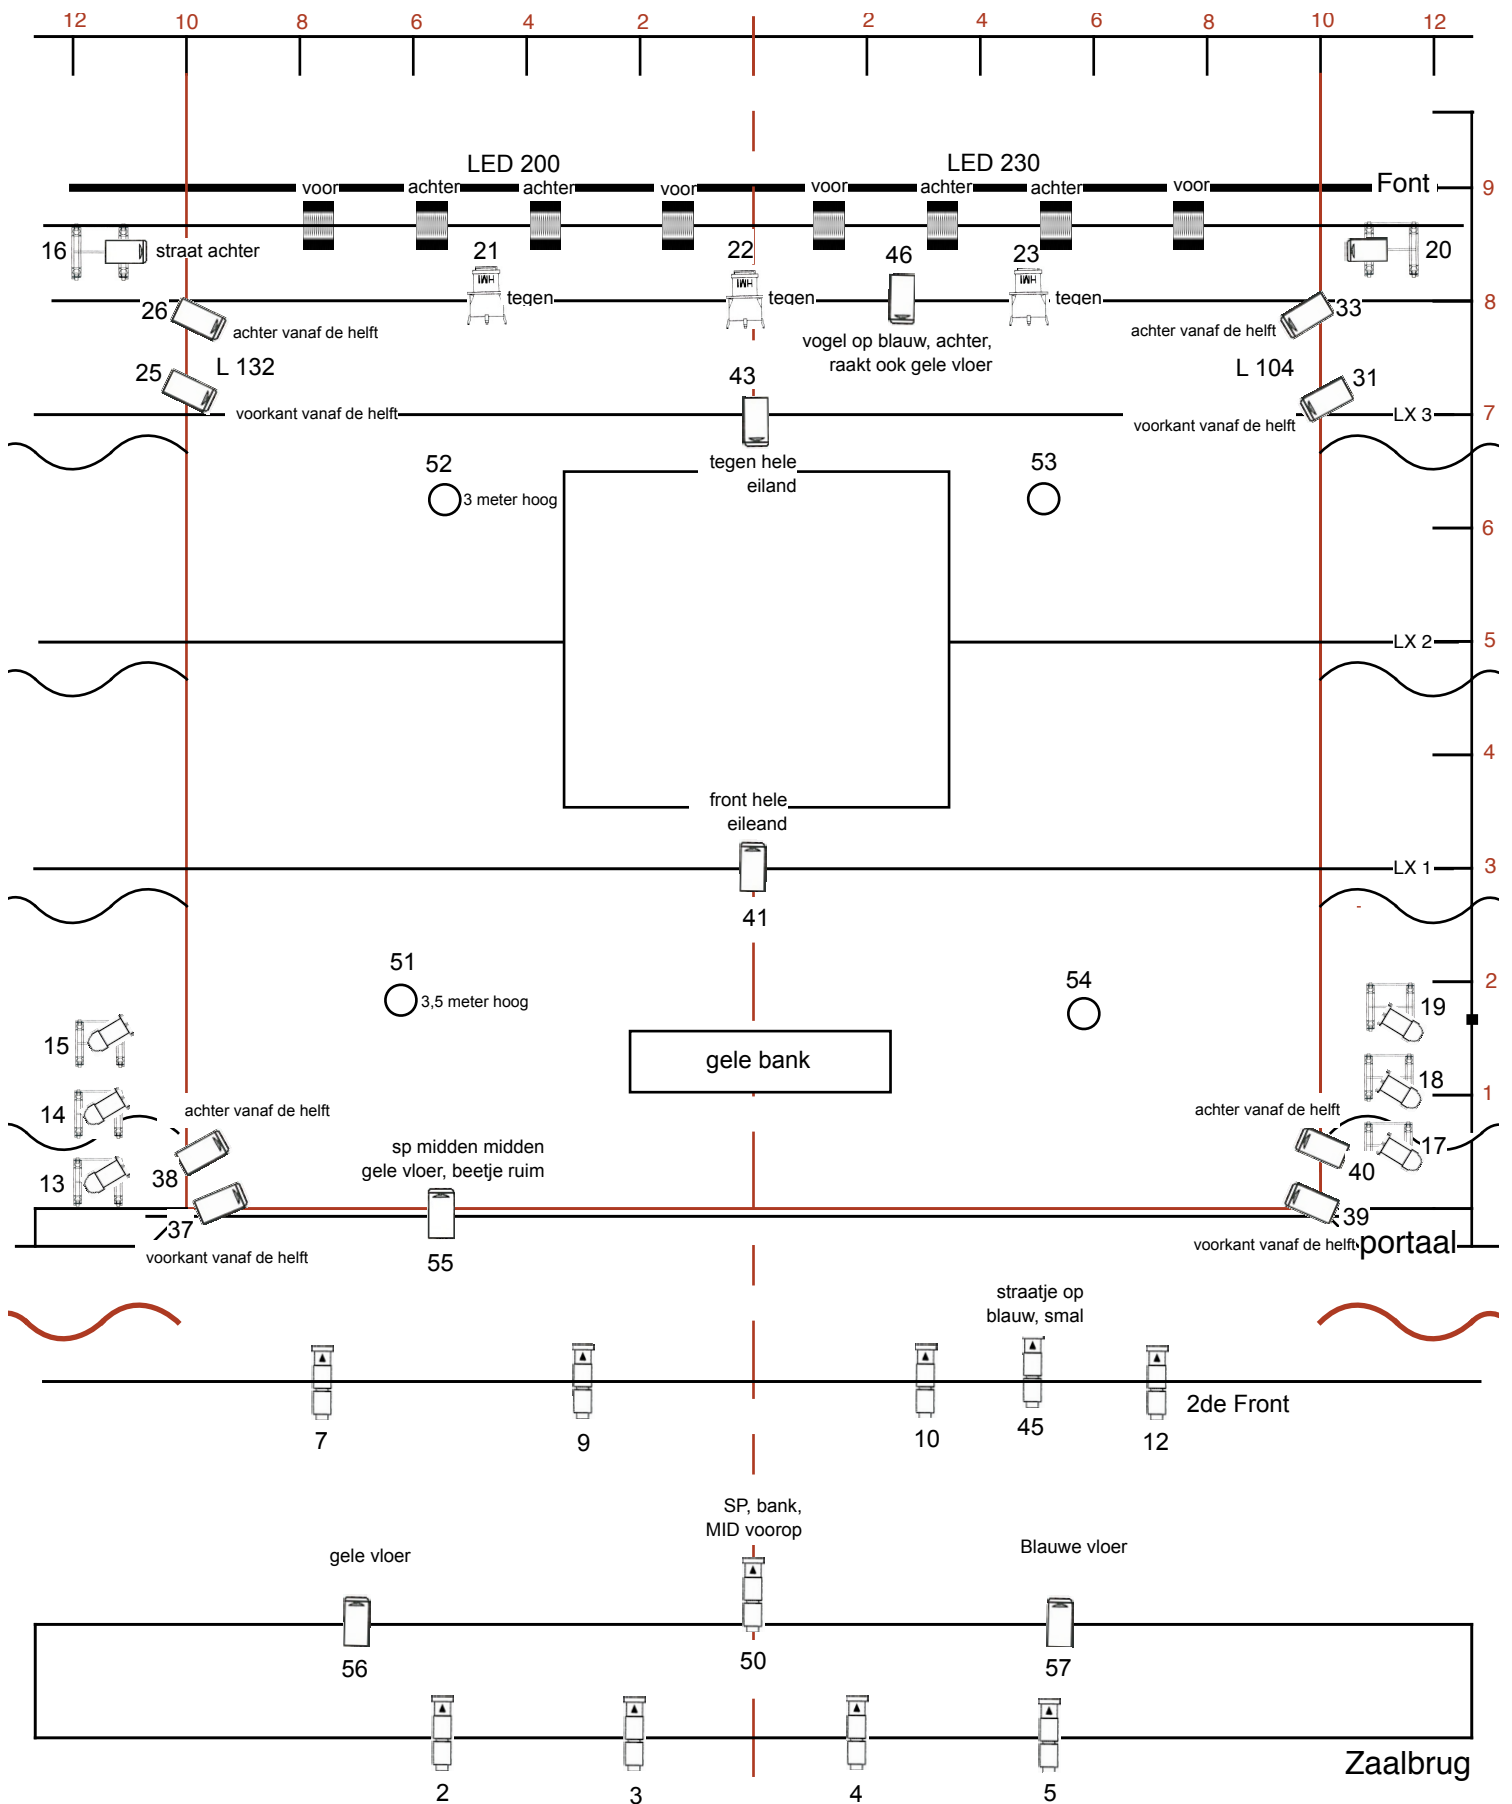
12 10 8 6 4 2 2 4 6 8 10 12

LED 200
voor achter achter voor

LED 230
voor achter achter voor

Font

9

16 straat achter

21

22

46

23

20

26

achter vanaf de helft

tegen

tegen

tegen

vogel op blauw, achter, raakt ook gele vloer

achter vanaf de helft

33

8

25

L 132

43

L 104

31

voorkant vanaf de helft

voorkant vanaf de helft

LX 3

7

52

3 meter hoog

tegen hele eiland

53

6

LX 2

5

4

front hele eileand

LX 1

3

41

51

3,5 meter hoog

54

2

19

15

gele bank

18

1

14

achter vanaf de helft

achter vanaf de helft

17

sp midden midden gele vloer, beetje ruim

38

40

13

39

37

voorkant vanaf de helft

55

voorkant vanaf de helft

portaal

straatje op blauw, smal

7

9

10

45

12

2de Front

SP, bank, MID voorop

gele vloer

Blauwe vloer

56

50

57

2

3

4

5

Zaalbrug